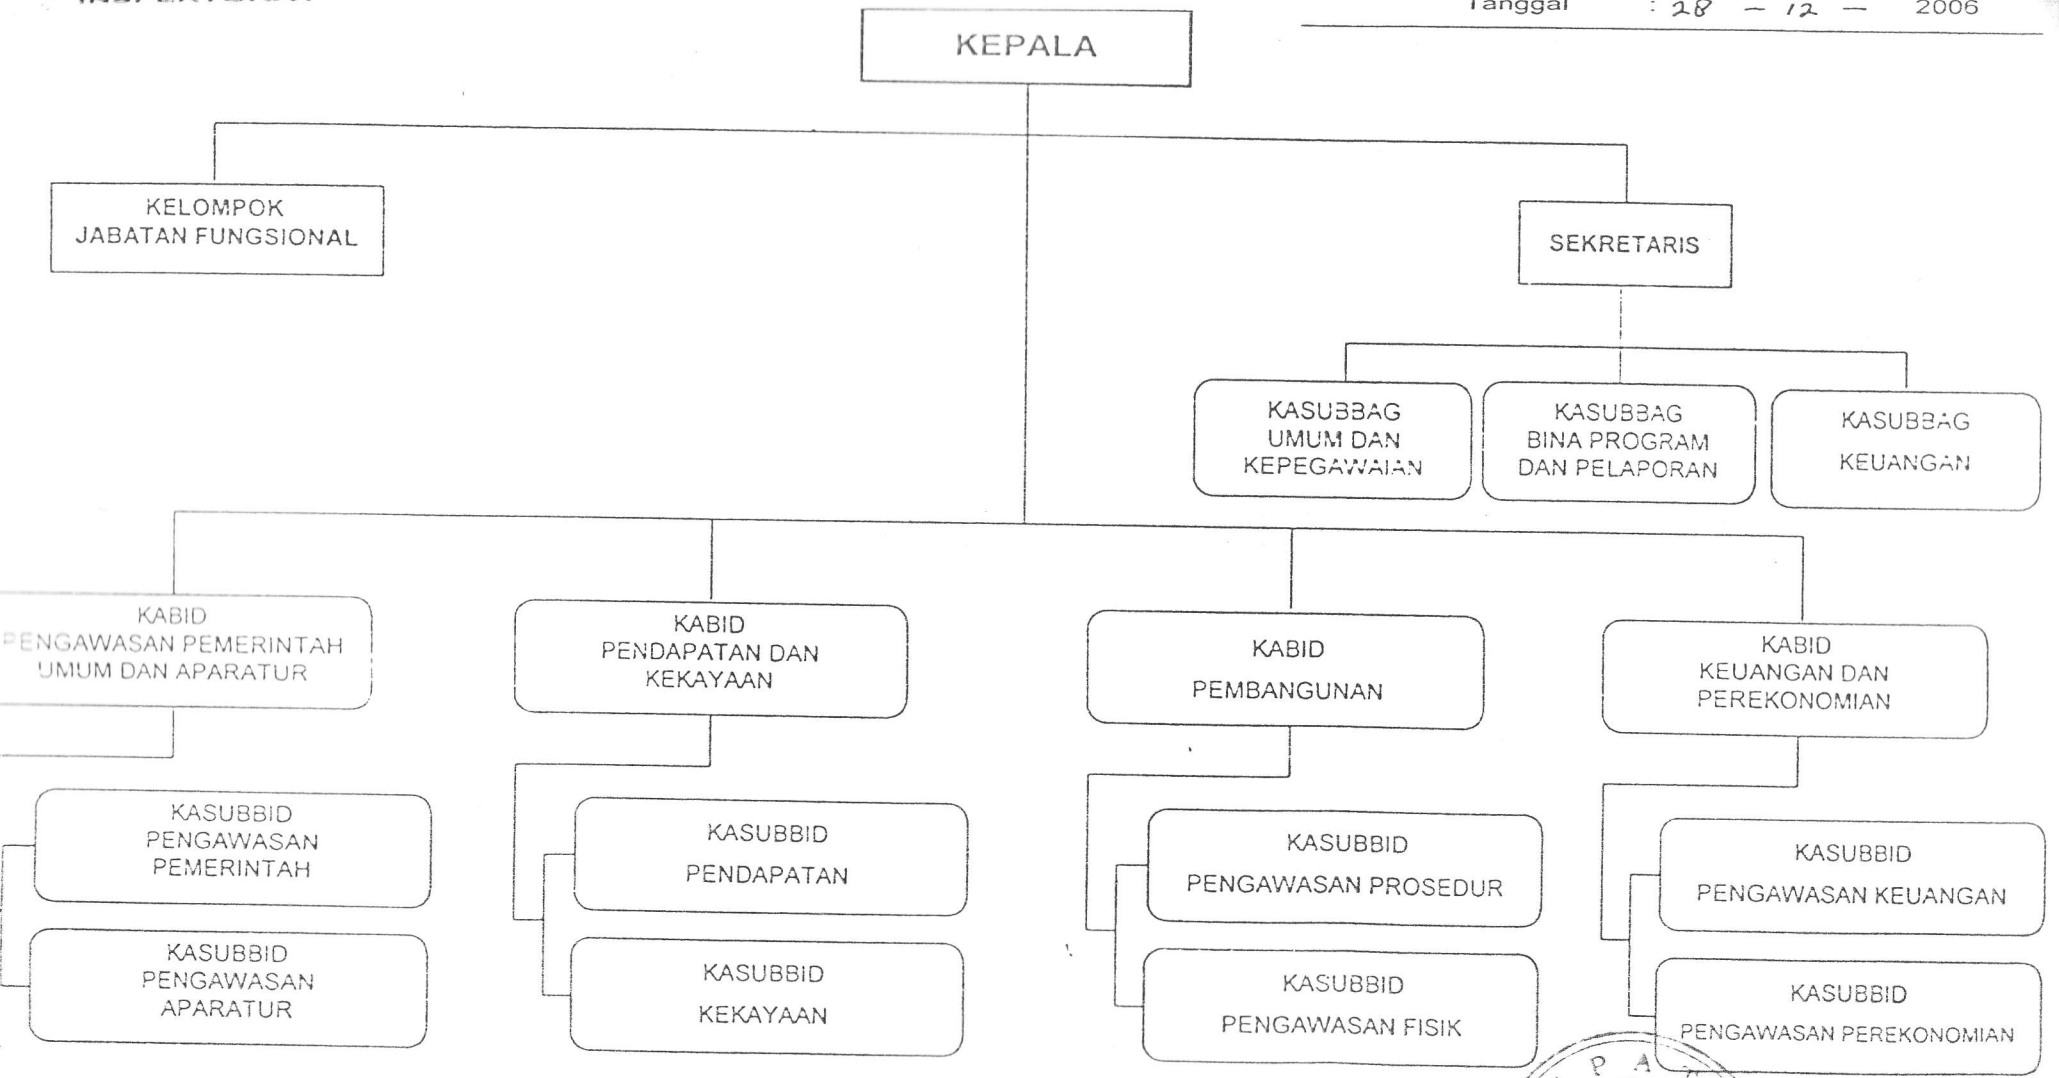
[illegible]

Tanggal : 28 – 12 – 2006

KEPALA

KELOMPOK JABATAN FUNGSIONAL

SEKRETARIS

KASUBBAG UMUM DAN KEPEGAWAIAN

KASUBBAG BINA PROGRAM DAN PELAPORAN

KASUBBAG KEUANGAN

KABID PENGAWASAN PEMERINTAH UMUM DAN APARATUR

KASUBBID PENGAWASAN PEMERINTAH

KASUBBID PENGAWASAN APARATUR

KABID PENDAPATAN DAN KEKAYAAN

KASUBBID PENDAPATAN

KASUBBID KEKAYAAN

KABID PEMBANGUNAN

KASUBBID PENGAWASAN PROSEDUR

KASUBBID PENGAWASAN FISIK

KABID KEUANGAN DAN PEREKONOMIAN

KASUBBID PENGAWASAN KEUANGAN

KASUBBID PENGAWASAN PEREKONOMIAN

P A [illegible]